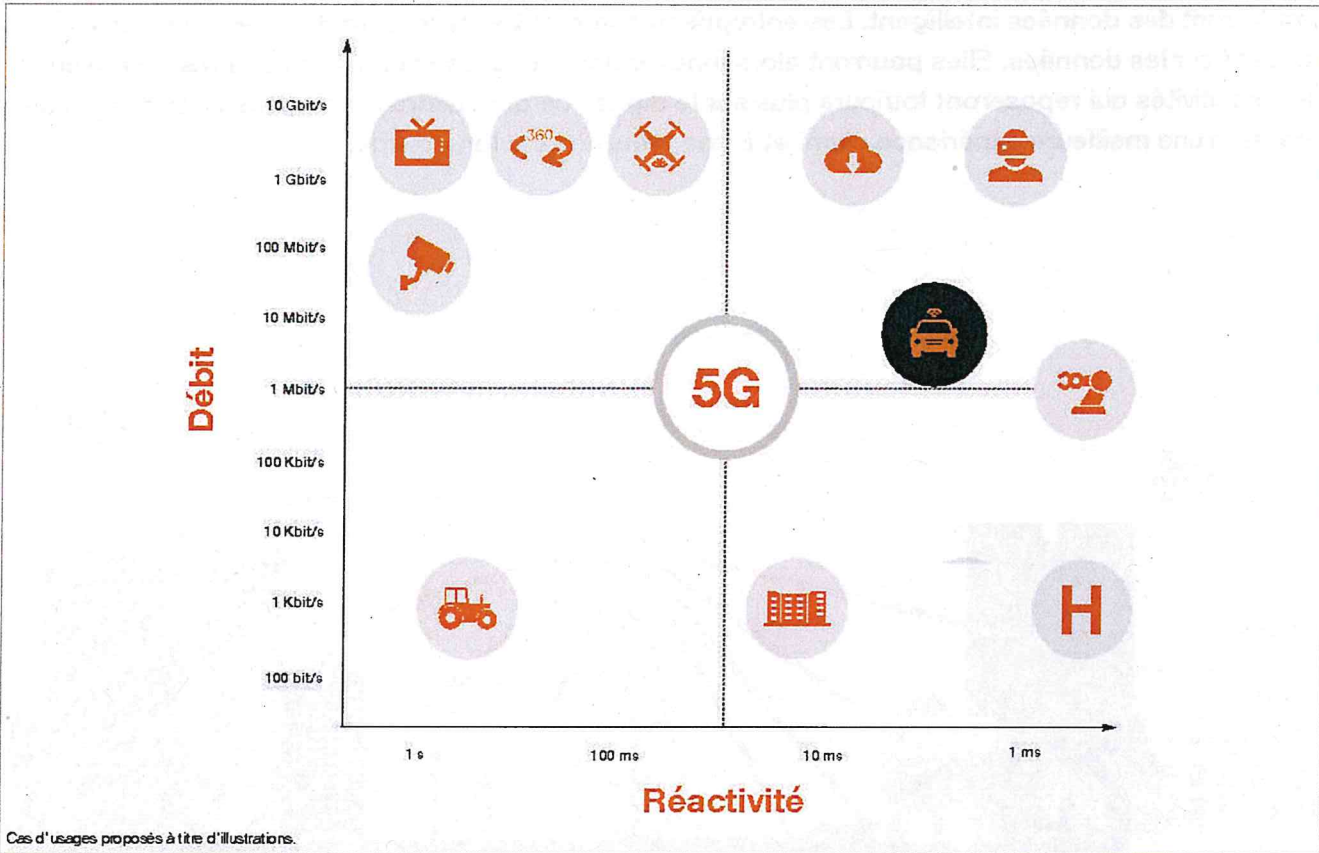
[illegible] des données intelligent. Les entreprises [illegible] des données. Elles pourront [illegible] activités qui reposeront toujours plus sur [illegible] une meilleure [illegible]

10 Gbit/s
1 Gbit/s
100 Mbit/s
10 Mbit/s
1 Mbit/s
100 Kbit/s
10 Kbit/s
1 Kbit/s
100 bit/s

Débit

360

5G

H

1 s
100 ms
10 ms
1 ms

Réactivité

Cas d'usages proposés à titre d'illustrations.